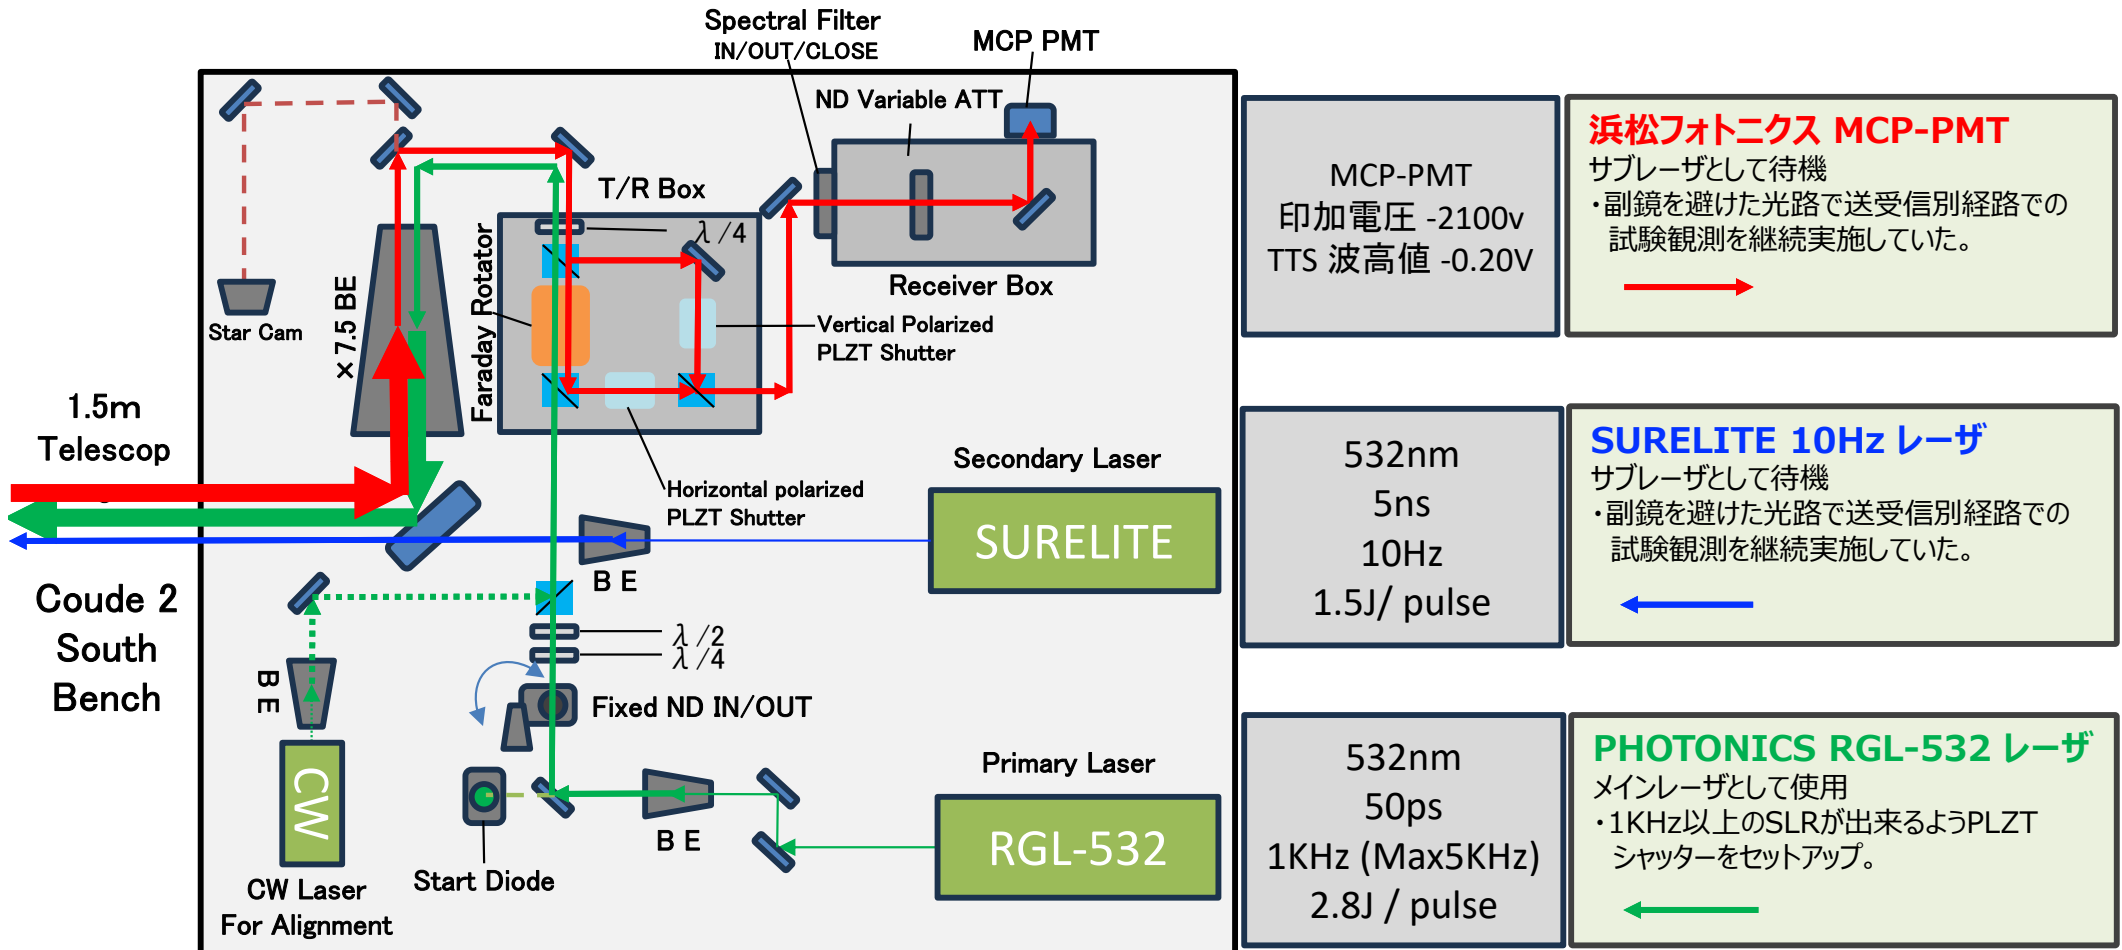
Spectral Filter
IN/OUT/CLOSE

MCP PMT

ND Variable ATT

T/R Box

$\lambda/4$

Receiver Box

Star Cam

×7.5 BE

Faraday Rotator

Vertical Polarized
PLZT Shutter

1.5m
Telescop

Horizontal polarized
PLZT Shutter

Secondary Laser

SURELITE

B E

Coude 2
South
Bench

$\lambda/2$
$\lambda/4$

B E

Fixed ND IN/OUT

CW

Primary Laser

RGL-532

B E

CW Laser
For Alignment

Start Diode

MCP-PMT
印加電圧 -2100v
TTS 波高値 -0.20V

浜松フォトニクス MCP-PMT
サブレーザとして待機
・副鏡を避けた光路で送受信別経路での試験観測を継続実施していた。

532nm
5ns
10Hz
1.5J/ pulse

SURELITE 10Hz レーザ
サブレーザとして待機
・副鏡を避けた光路で送受信別経路での試験観測を継続実施していた。

532nm
50ps
1KHz (Max5KHz)
2.8J / pulse

PHOTONICS RGL-532 レーザ
メインレーザとして使用
・1KHz以上のSLRが出来るようPLZTシャッターをセットアップ。